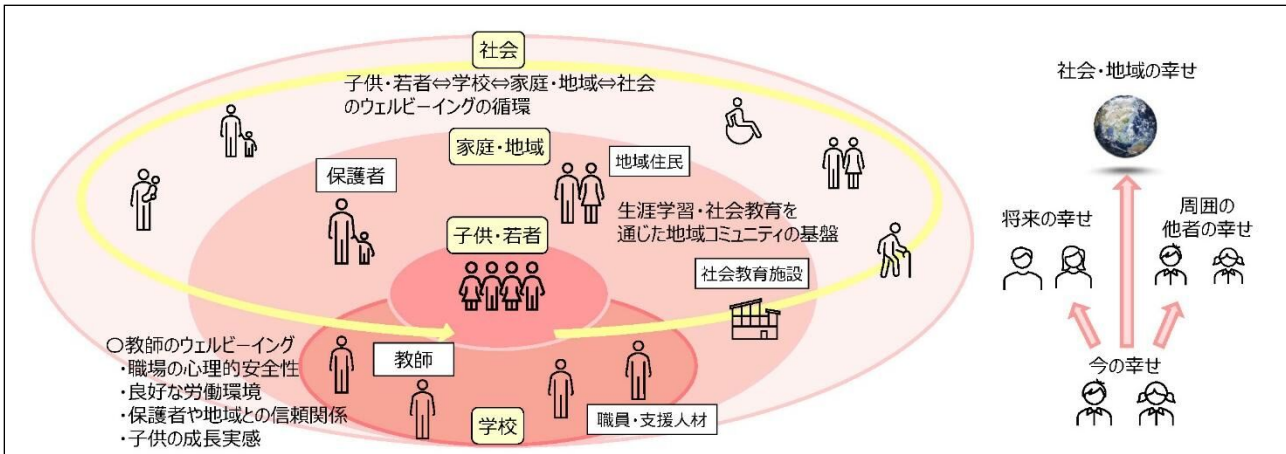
社会

子供・若者⇔学校⇔家庭・地域⇔社会のウェルビーイングの循環

家庭・地域

保護者

地域住民

生涯学習・社会教育を通じた地域コミュニティの基盤

子供・若者

社会教育施設

○教師のウェルビーイング
・職場の心理的安全性
・良好な労働環境
・保護者や地域との信頼関係
・子供の成長実感

教師

学校

職員・支援人材

社会・地域の幸せ

将来の幸せ

周囲の他者の幸せ

今の幸せ